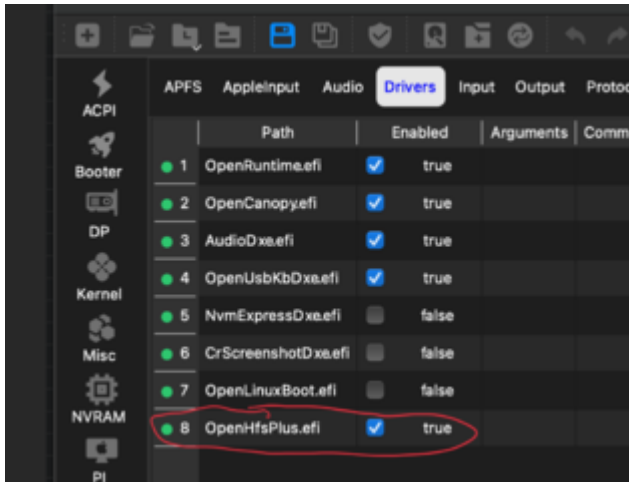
ACPI
Booter
DP
Kernel
Misc
NVRAM
PI

APFS AppleInput Audio Drivers Input Output Proto

| | Path | Enabled | | Arguments | Comm |
|---|---|---|---|---|---|
| 1 | OpenRuntime.efi | | true | | |
| 2 | OpenCanopy.efi | | true | | |
| 3 | AudioDxe.efi | | true | | |
| 4 | OpenUsbKbDxe.efi | | true | | |
| 5 | NvmExpressDxe.efi | | false | | |
| 6 | CrScreenshotDxe.efi | | false | | |
| 7 | OpenLinuxBoot.efi | | false | | |
| 8 | OpenHfsPlus.efi | | true | | |